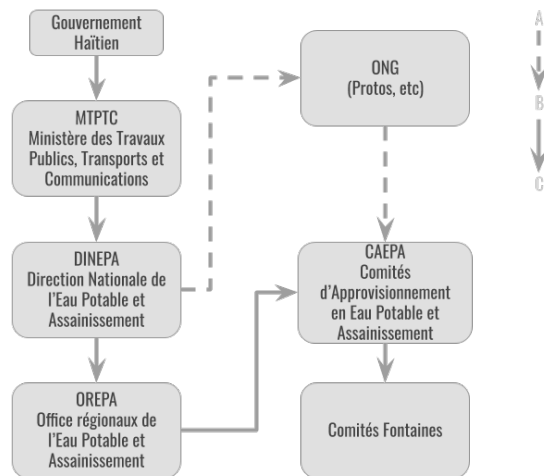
Gouvernement Haïtien

MTPTC
Ministère des Travaux Publics, Transports et Communications

DINEPA
Direction Nationale de l'Eau Potable et Assainissement

OREPA
Office régionaux de l'Eau Potable et Assainissement

ONG
(Protos, etc)

CAEPA
Comités d'Approvisionnement en Eau Potable et Assainissement

Comités Fontaines

A
B
C